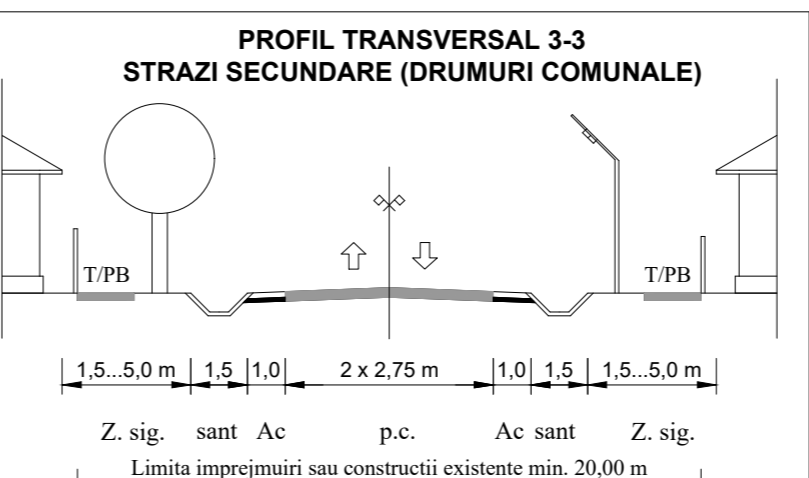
PROFIL TRANSVERSAL 3-3
STRAZI SECUNDARE (DRUMURI COMUNALE)

T/PB

T/PB

1,5...5,0 m | 1,5 | 1,0 | 2 x 2,75 m | 1,0 | 1,5 | 1,5...5,0 m

Z. sig. sant Ac p.c. Ac sant Z. sig.

Limita imprejmuiri sau constructii existente min. 20,00 m